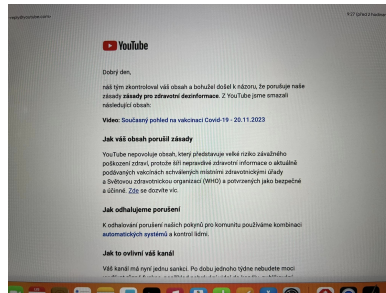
YouTube

Dobrý den,

náš tým zkontroloval váš obsah a bohužel došel k názoru, že porušuje naše zásady **zásady pro zdravotní dezinformace**. Z YouTube jsme smazali následující obsah:

Video: Současný pohled na vakcinaci Covid-19 - 20.11.2023

Jak váš obsah porušil zásady

YouTube nepovoluje obsah, který představuje velké riziko závažného poškození zdraví, protože šíří nepravdivé zdravotní informace o aktuálně podávaných vakcínách schválených místními zdravotnickými úřady a Světovou zdravotnickou organizací (WHO) a potvrzených jako bezpečné a účinné. Zde se dozvíte víc.

Jak odhalujeme porušení

K odhalování porušení našich pokynů pro komunitu používáme kombinaci automatických systémů a kontrol lidmi.

Jak to ovlivní váš kanál

Váš kanál má nyní jednu sankci. Po dobu jednoho týdne nebudete moci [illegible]